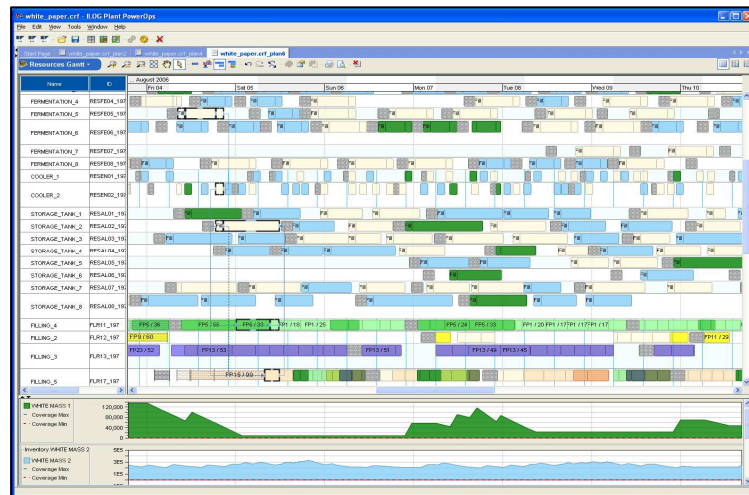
white_paper.crf - ILOG Plant PowerOps
File Edit View Tools Window Help
Start Page | white_paper.crf_plan2 | white_paper.crf_plan6 | white_paper.crf_plan6
Resources Gantt

| Name | ID |
|---|---|
| FERMENTATION_4 | RESFE04_197 |
| FERMENTATION_5 | RESFE05_197 |
| FERMENTATION_6 | RESFE06_197 |
| FERMENTATION_7 | RESFE07_197 |
| FERMENTATION_8 | RESFE08_197 |
| COOLER_1 | RESEN01_197 |
| COOLER_2 | RESEN02_197 |
| STORAGE_TANK_1 | RESAL01_197 |
| STORAGE_TANK_2 | RESAL02_197 |
| STORAGE_TANK_3 | RESAL03_197 |
| STORAGE_TANK_4 | RESAL04_197 |
| STORAGE_TANK_5 | RESAL05_197 |
| STORAGE_TANK_6 | RESAL06_197 |
| STORAGE_TANK_7 | RESAL07_197 |
| STORAGE_TANK_8 | RESAL08_197 |
| FILLING_4 | FLR11_197 |
| FILLING_2 | FLR12_197 |
| FILLING_3 | FLR13_197 |
| FILLING_5 | FLR17_197 |

August 2006
Fri 04 Sat 05 Sun 06 Mon 07 Tue 08 Wed 09 Thu 10

Fil Fil Fil Fil Fil Fil Fil Fil Fil Fil Fil Fil Fil Fil Fil Fil Fil Fil Fil Fil Fil Fil Fil Fil Fil Fil Fil Fil Fil Fil Fil Fil Fil Fil Fil Fil Fil Fil Fil Fil Fil Fil Fil Fil Fil Fil Fil Fil Fil Fil Fil Fil Fil Fil Fil Fil Fil Fil Fil Fil

FP5 / 36 FP5 / 55 FP5 / 33 FP1 / 18 FP1 / 25 FP5 / 24 FP5 / 33 FP1 / 20 FP1 / 17 FP1 / 17 FP1 / 17
FP9 / 60 FP11 / 29
FP25 / 52 FP13 / 53 FP13 / 51 FP13 / 49 FP13 / 45
FP15 / 99

WHITE MASS 1
Coverage Max
Coverage Min
120,000
80,000
40,000
0

Inventory WHITE MASS 2
WHITE MASS 2
Coverage Max
Coverage Min
5E5
3E5
1E5